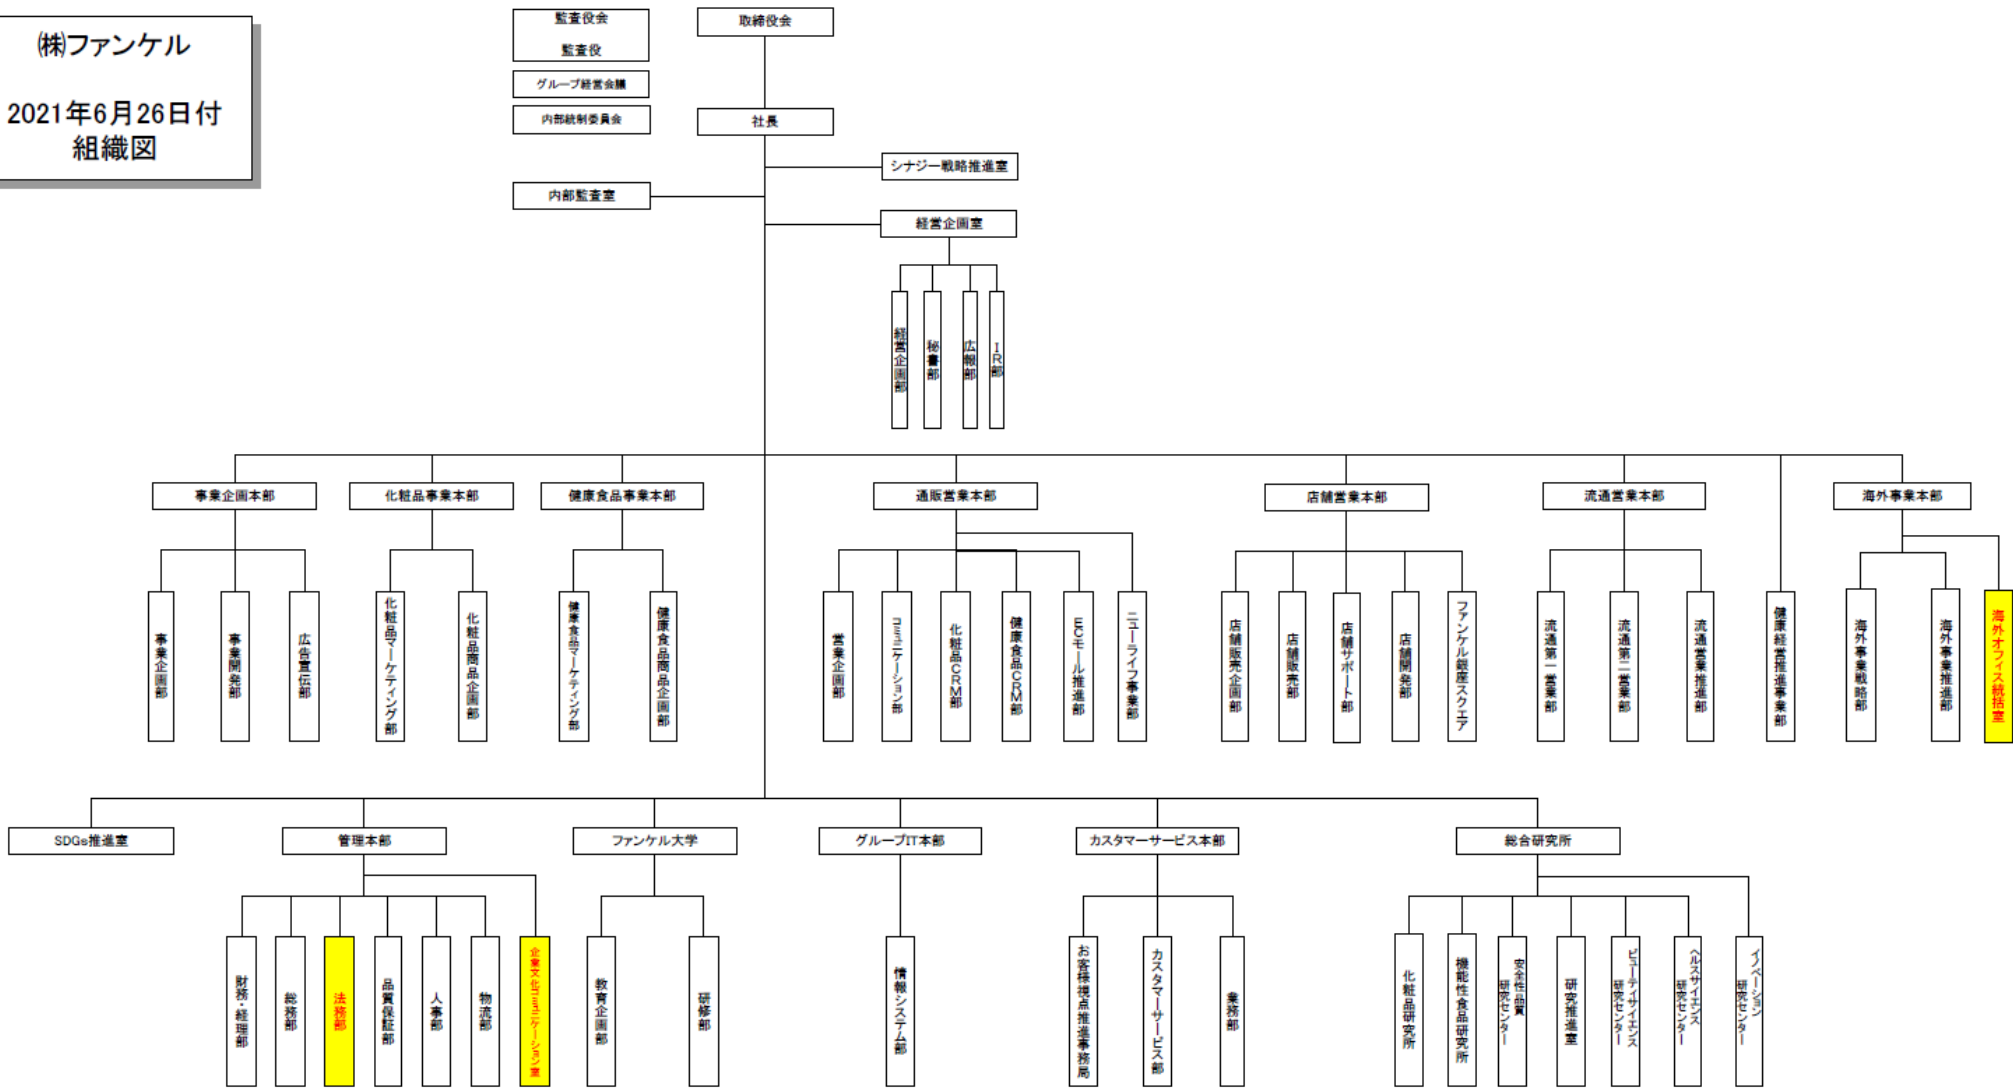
㈱ファンケル

2021年6月26日付
組織図

監査役会
監査役
グループ経営会議
内部統制委員会
取締役会
社長
シナジー戦略推進室
内部監査室
経営企画室
経営企画部
秘書部
広報部
IR部

事業企画本部
事業企画部
事業開発部
広告宣伝部

化粧品事業本部
化粧品マーケティング部
化粧品商品企画部

健康食品事業本部
健康食品マーケティング部
健康食品商品企画部

通販営業本部
営業企画部
コミュニケーション部
化粧品CRM部
健康食品CRM部
ECモール推進部
ニューライフ事業部

店舗営業本部
店舗販売企画部
店舗販売部
店舗サポート部
店舗開発部
ファンケル銀座スクエア

流通営業本部
流通第一営業部
流通第二営業部
流通営業推進部

健康経営推進事業部

海外事業本部
海外事業戦略部
海外事業推進部
海外オフィス統括室

SDGs推進室

管理本部
財務・経理部
総務部
法務部
品質保証部
人事部
物流部
企業文化コミュニケーション室

ファンケル大学
教育企画部
研修部

グループIT本部
情報システム部

カスタマーサービス本部
お客様視点推進事務局
カスタマーサービス部
業務部

総合研究所
化粧品研究所
機能性食品研究所
安全性・品質研究センター
研究推進室
ビューティサイエンス研究センター
ヘルスサイエンス研究センター
イノベーション研究センター